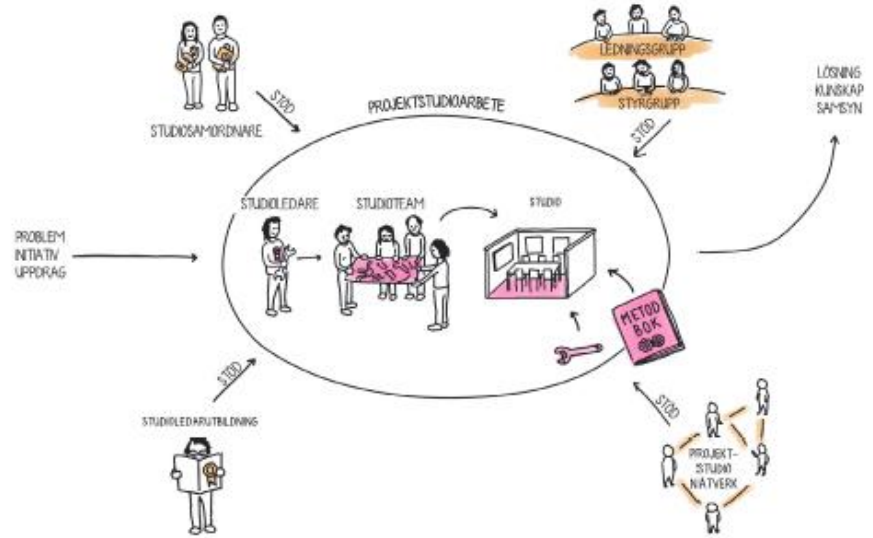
STÖD

STUDIOSAMORDNARE

PROJEKTSTUDIOARBETE

LEDNINGSGRUPP

STYRGRUPP

STÖD

LÖSNING
KUNSKAP
SAMSYN

STUDIOLEDARE

STUDIOTEAM

STUDIO

PROBLEM
INITIATIV
UPPDRAG

METOD
BOK

STÖD

STUDIOLEDARUTBILDNING

STÖD

PROJEKT-
STUDIO
NÄTVERK